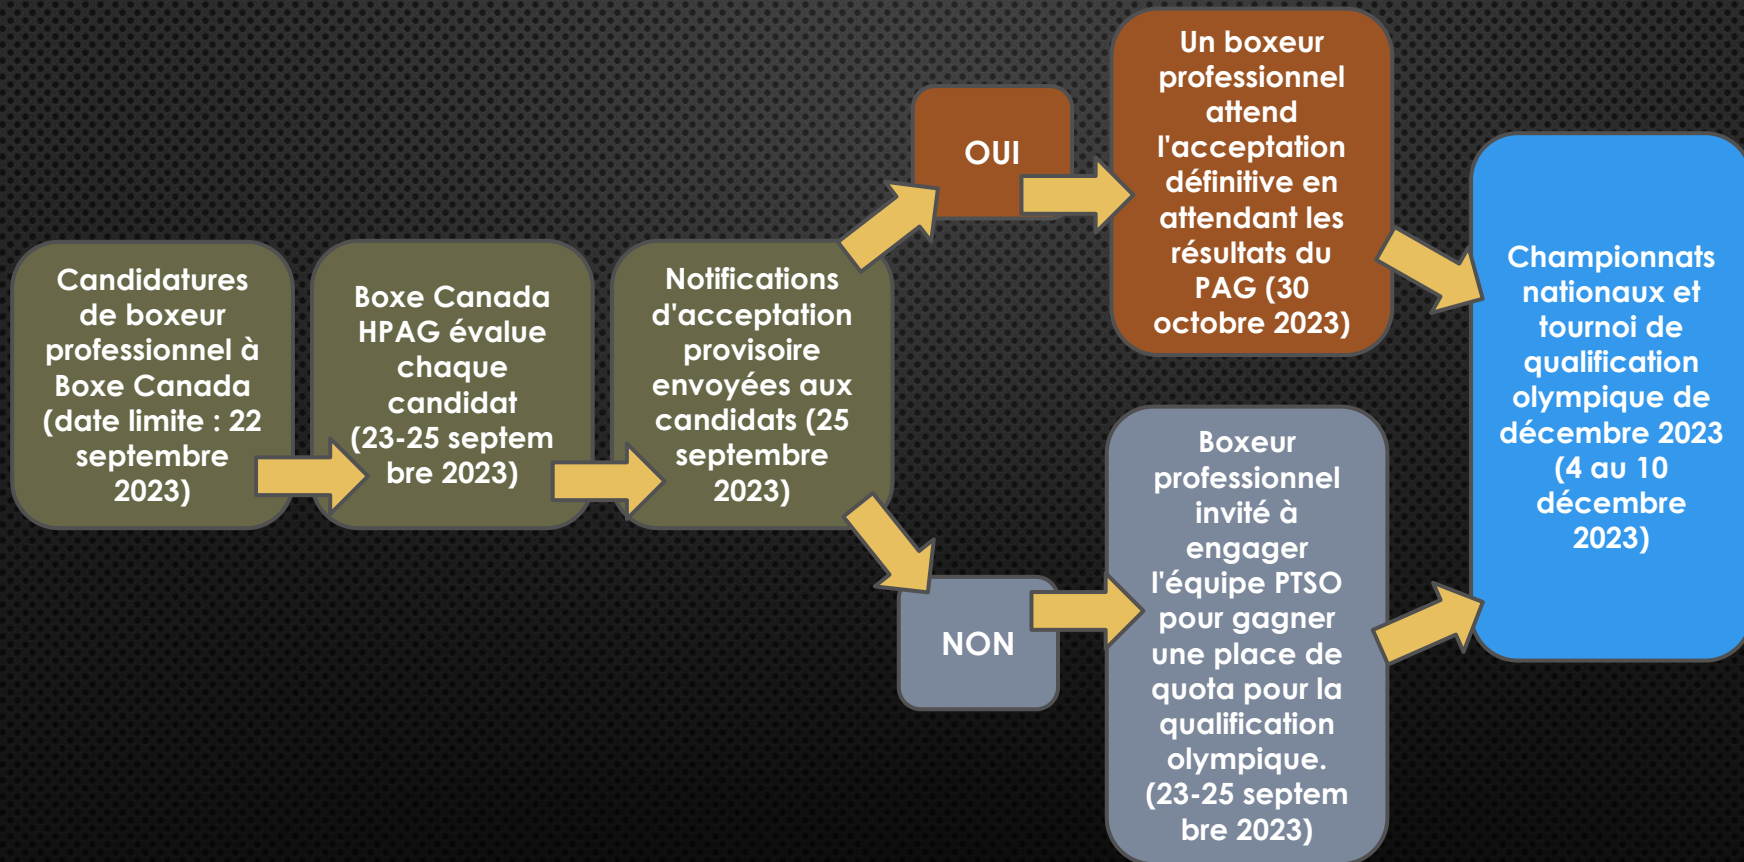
Candidatures de boxeur professionnel à Boxe Canada (date limite : 22 septembre 2023)

Boxe Canada HPAG évalue chaque candidat (23-25 septembre 2023)

Notifications d'acceptation provisoire envoyées aux candidats (25 septembre 2023)

OUI

Un boxeur professionnel attend l'acceptation définitive en attendant les résultats du PAG (30 octobre 2023)

NON

Boxeur professionnel invité à engager l'équipe PTSO pour gagner une place de quota pour la qualification olympique. (23-25 septembre 2023)

Championnats nationaux et tournoi de qualification olympique de décembre 2023 (4 au 10 décembre 2023)